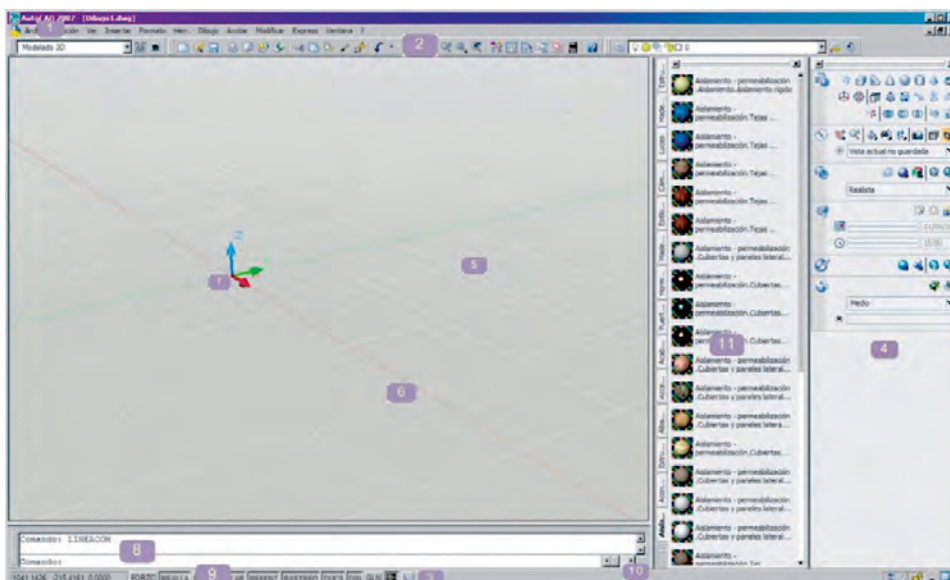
AutoCAD 2007 [Dibujo1.dwg]
1
Archivo Edición Ver Insertar Formato Herr. Dibujo Acotar Modificar Express Ventana ?
Modelado 3D
2
0
Aislamiento - permeabilización .Aislamiento.Aislamiento rígido
Aislamiento - permeabilización.Tejas ...
Aislamiento - permeabilización.Tejas ...
Aislamiento - permeabilización.Tejas ...
Aislamiento - permeabilización.Tejas ...
Aislamiento - permeabilización.Tejas ...
Aislamiento - permeabilización .Cubiertas y paneles lateral...
Aislamiento - permeabilización.Cubiertas...
Aislamiento - permeabilización.Cubiertas...
Aislamiento - permeabilización.Cubiertas...
11
Aislamiento - permeabilización .Cubiertas y paneles lateral...
Aislamiento - permeabilización .Cubiertas y paneles lateral...
Aislamiento - permeabilización .Cubiertas y paneles lateral...
Aislamiento - permeabilización.Cubiertas...
Aislamiento - permeabilización .Cubiertas y paneles lateral...
Aislamiento - permeabilización .Cubiertas y paneles lateral...
Aislamiento - permeabilización .Cubiertas y paneles lateral...
Aislamiento - permeabilización.Tej...
Vista actual no guardada
Realista
Medio
4
5
7
6
Comando: LINEACOM
Comando:
8
9
10
1041.1426, 215.4161, 0.0000 FORZC REJILLA ORTO POLAR REFENT RASTREO DUCS DIN GLN MOD 1:1